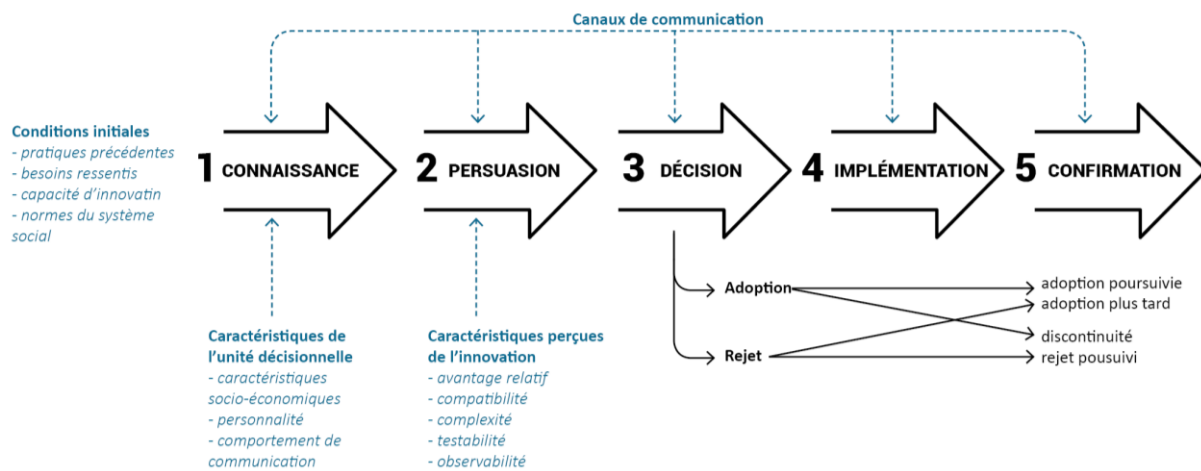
Canaux de communication

Conditions initiales
- pratiques précédentes
- besoins ressentis
- capacité d'innovatin
- normes du système social

1 CONNAISSANCE

2 PERSUASION

3 DÉCISION

4 IMPLÉMENTATION

5 CONFIRMATION

Adoption
Rejet

adoption poursuivie
adoption plus tard
discontinuité
rejet pousuivi

Caractéristiques de l'unité décisionnelle
- caractéristiques socio-économiques
- personnalité
- comportement de communication

Caractéristiques perçues de l'innovation
- avantage relatif
- compatibilité
- complexité
- testabilité
- observabilité